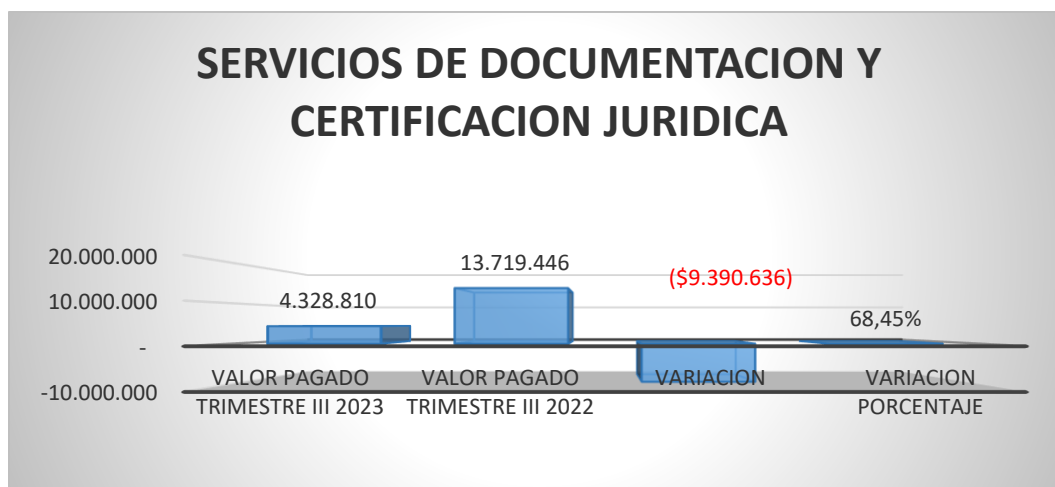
SERVICIOS DE DOCUMENTACION Y CERTIFICACION JURIDICA

20.000.000
10.000.000
-
-10.000.000

4.328.810
13.719.446
($9.390.636)
68,45%

VALOR PAGADO TRIMESTRE III 2023
VALOR PAGADO TRIMESTRE III 2022
VARIACION
VARIACION PORCENTAJE